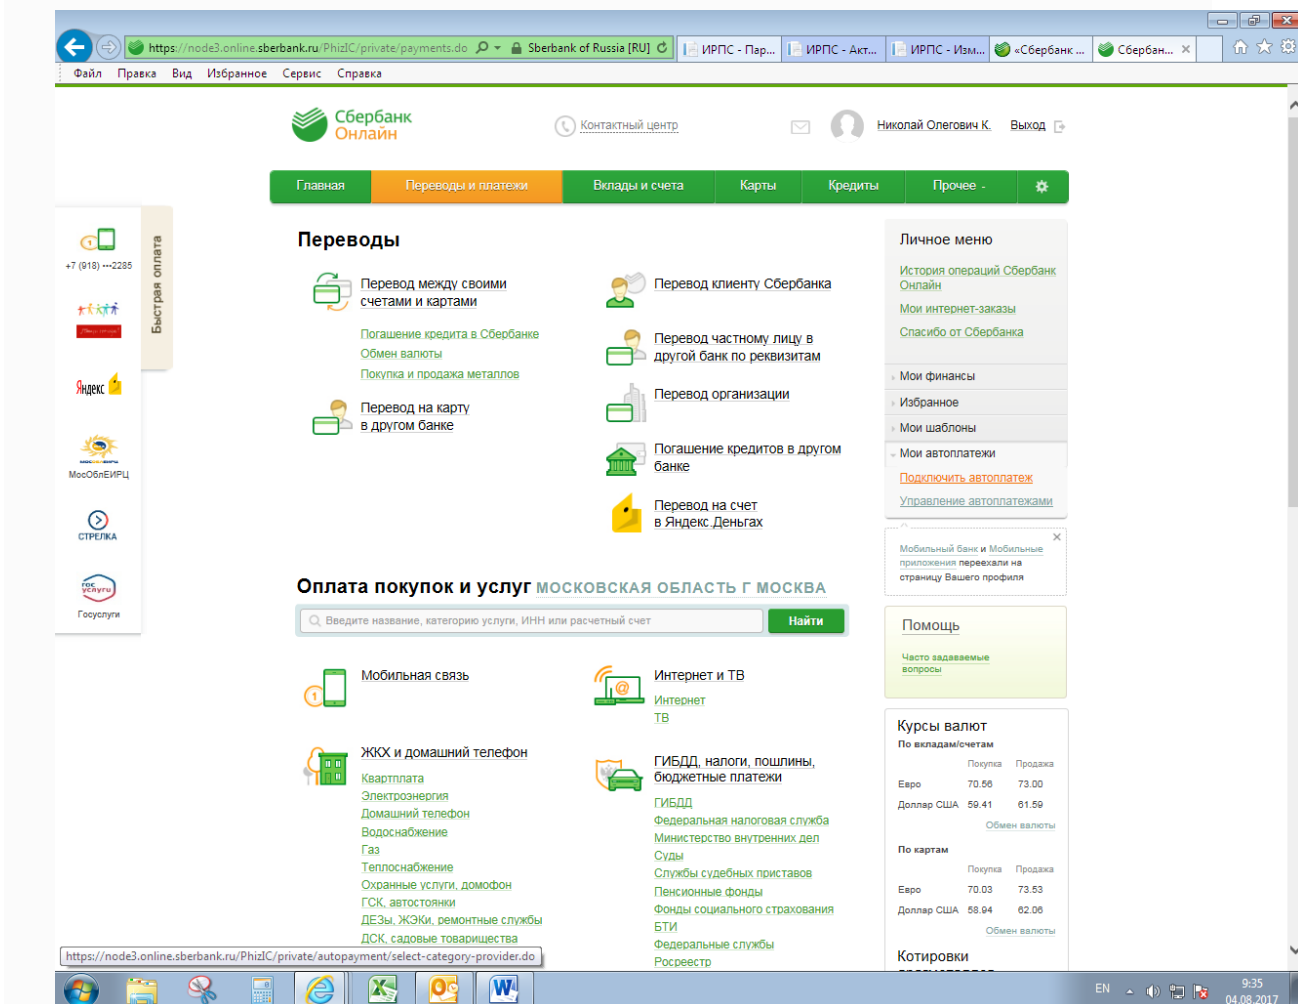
https://node3.online.sberbank.ru/PhizIC/private/payments.do
Sberbank of Russia [RU]
ИРПС - Пар...
ИРПС - Акт...
ИРПС - Изм...
«Сбербанк ...
Сбербан...

Файл Правка Вид Избранное Сервис Справка

Сбербанк Онлайн
Контактный центр
Николай Олегович К.
Выход

Главная | Переводы и платежи | Вклады и счета | Карты | Кредиты | Прочее

+7 (918) ···2285
Яндекс
МосОблЕИРЦ
СТРЕЛКА
Госуслуги
Быстрая оплата

Переводы

Перевод между своими счетами и картами
Погашение кредита в Сбербанке
Обмен валюты
Покупка и продажа металлов

Перевод на карту в другом банке

Перевод клиенту Сбербанка

Перевод частному лицу в другой банк по реквизитам

Перевод организации

Погашение кредитов в другом банке

Перевод на счет в Яндекс.Деньгах

Оплата покупок и услуг МОСКОВСКАЯ ОБЛАСТЬ Г МОСКВА

Введите название, категорию услуги, ИНН или расчетный счет
Найти

Мобильная связь

Интернет и ТВ
Интернет
ТВ

ЖКХ и домашний телефон
Квартплата
Электроэнергия
Домашний телефон
Водоснабжение
Газ
Теплоснабжение
Охранные услуги, домофон
ГСК, автостоянки
ДЕЗы, ЖЭКи, ремонтные службы
ДСК, садовые товарищества

ГИБДД, налоги, пошлины, бюджетные платежи
ГИБДД
Федеральная налоговая служба
Министерство внутренних дел
Суды
Службы судебных приставов
Пенсионные фонды
Фонды социального страхования
БТИ
Федеральные службы
Росреестр

Личное меню
История операций Сбербанк Онлайн
Мои интернет-заказы
Спасибо от Сбербанка
Мои финансы
Избранное
Мои шаблоны
Мои автоплатежи
Подключить автоплатеж
Управление автоплатежами

Мобильный банк и Мобильные приложения переехали на страницу Вашего профиля

Помощь
Часто задаваемые вопросы

Курсы валют
По вкладам/счетам
| | Покупка | Продажа |
|---|---|---|
| Евро | 70.56 | 73.00 |
| Доллар США | 59.41 | 61.59 |
Обмен валюты

По картам
| | Покупка | Продажа |
|---|---|---|
| Евро | 70.03 | 73.53 |
| Доллар США | 58.94 | 62.06 |
Обмен валюты

Котировки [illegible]

https://node3.online.sberbank.ru/PhizIC/private/autopayment/select-category-provider.do

EN 9:35 04.08.2017